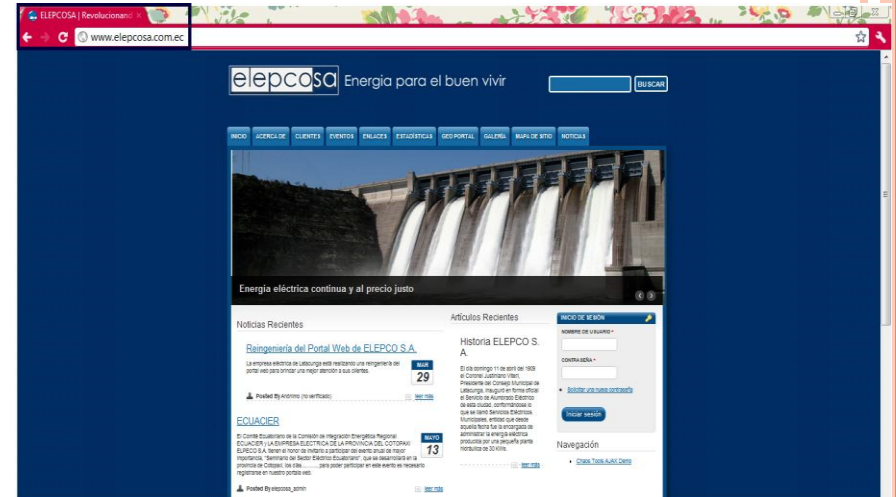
ELEPCOSA | Revolucionand ×

www.elepcosa.com.ec

elepcosa Energia para el buen vivir

BUSCAR

INICIO ACERCA DE CLIENTES EVENTOS ENLACES ESTADÍSTICAS GEOPORTAL GALERÍA MAPA DE SITIO NOTICIAS

Energía eléctrica continua y al precio justo

Noticias Recientes

Reingeniería del Portal Web de ELEPCO S.A.

La empresa eléctrica de Latacunga está realizando una reingeniería del portal web para brindar una mejor atención a sus clientes.

MAR
29

Posted By Anónimo (no verificado)

leer más

ECUACIER

El Comité Ecuatoriano de la Comisión de Integración Energética Regional ECUACIER y LA EMPRESA ELECTRICA DE LA PROVINCIA DEL COTOPAXI ELEPCO S.A. tienen el honor de invitarlo a participar del evento anual de mayor importancia, "Seminario del Sector Eléctrico Ecuatoriano", que se desarrollará en la provincia de Cotopaxi, los días ......... para poder participar en este evento es necesario registrarse en nuestro portal web.

MAYO
13

Posted By elepcosa_admin

leer más

Artículos Recientes

Historia ELEPCO S. A.

El día domingo 11 de abril del 1909 el Coronel Justiniano Viteri, Presidente del Consejo Municipal de Latacunga, inauguró en forma oficial el Servicio de Alumbrado Eléctrico de esta ciudad, conformándose lo que se llamó Servicios Eléctricos Municipales, entidad que desde aquella fecha fue la encargada de administrar la energía eléctrica producida por una pequeña planta hidráulica de 30 KWs.

leer más

INICIO DE SESIÓN

NOMBRE DE USUARIO *

CONTRASEÑA *

Solicitar una nueva contraseña

Iniciar sesión

Navegación

Chaos Tools AJAX Demo